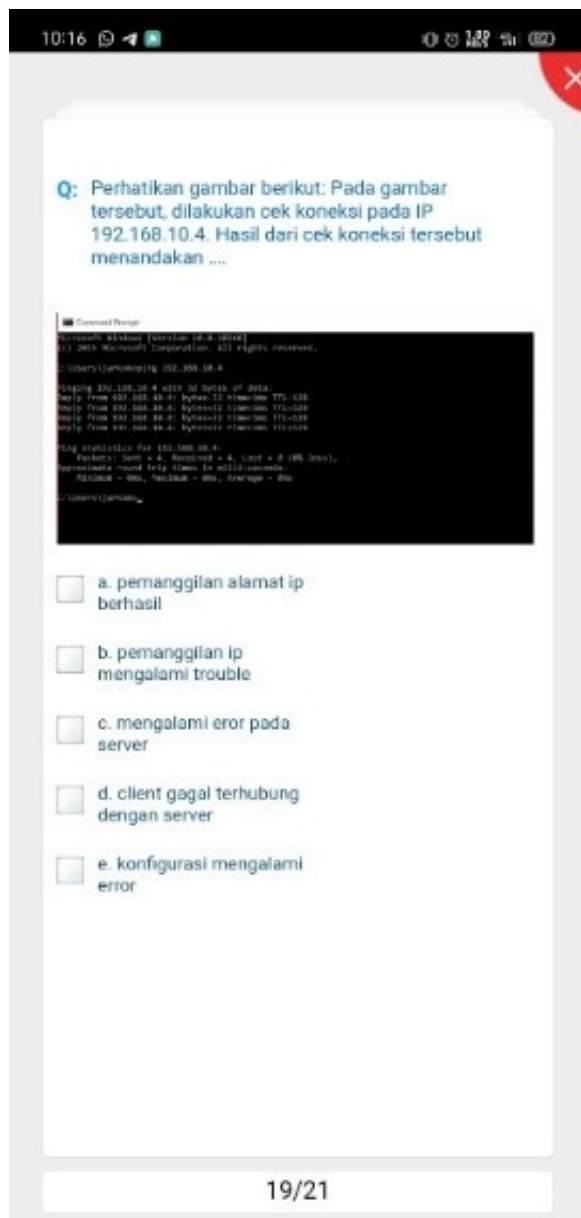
10:16

Q: Perhatikan gambar berikut: Pada gambar tersebut, dilakukan cek koneksi pada IP 192.168.10.4. Hasil dari cek koneksi tersebut menandakan ....

Command Prompt
Microsoft Windows [Version 10.0.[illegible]]
(c) 2015 Microsoft Corporation. All rights reserved.

C:\Users\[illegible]>ping 192.168.10.4

Pinging 192.168.10.4 with 32 bytes of data:
Reply from 192.168.10.4: bytes=32 time<1ms TTL=128
Reply from 192.168.10.4: bytes=32 time<1ms TTL=128
Reply from 192.168.10.4: bytes=32 time<1ms TTL=128
Reply from 192.168.10.4: bytes=32 time<1ms TTL=128

Ping statistics for 192.168.10.4:
Packets: Sent = 4, Received = 4, Lost = 0 (0% loss),
Approximate round trip times in milli-seconds:
Minimum = 0ms, Maximum = 0ms, Average = 0ms

C:\Users\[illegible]>_

a. pemanggilan alamat ip berhasil

b. pemanggilan ip mengalami trouble

c. mengalami eror pada server

d. client gagal terhubung dengan server

e. konfigurasi mengalami error

19/21